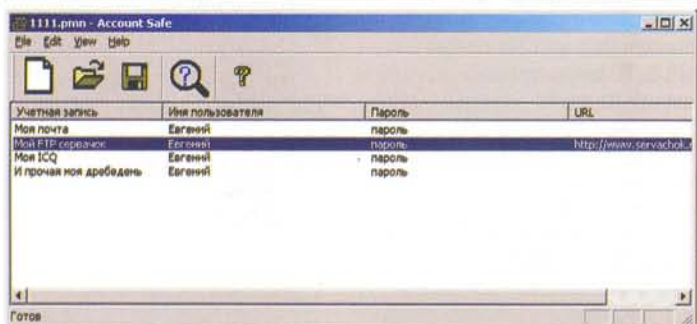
1111.pmn - Account Safe

File Edit View Help

| Учетная запись | Имя пользователя | Пароль | URL |
|---|---|---|---|
| Моя почта | Евгений | пароль | |
| Мой FTP серваочек | Евгений | пароль | http://www.servachok.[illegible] |
| Моя ICQ | Евгений | пароль | |
| И прочая моя дребедень | Евгений | пароль | |

Готов